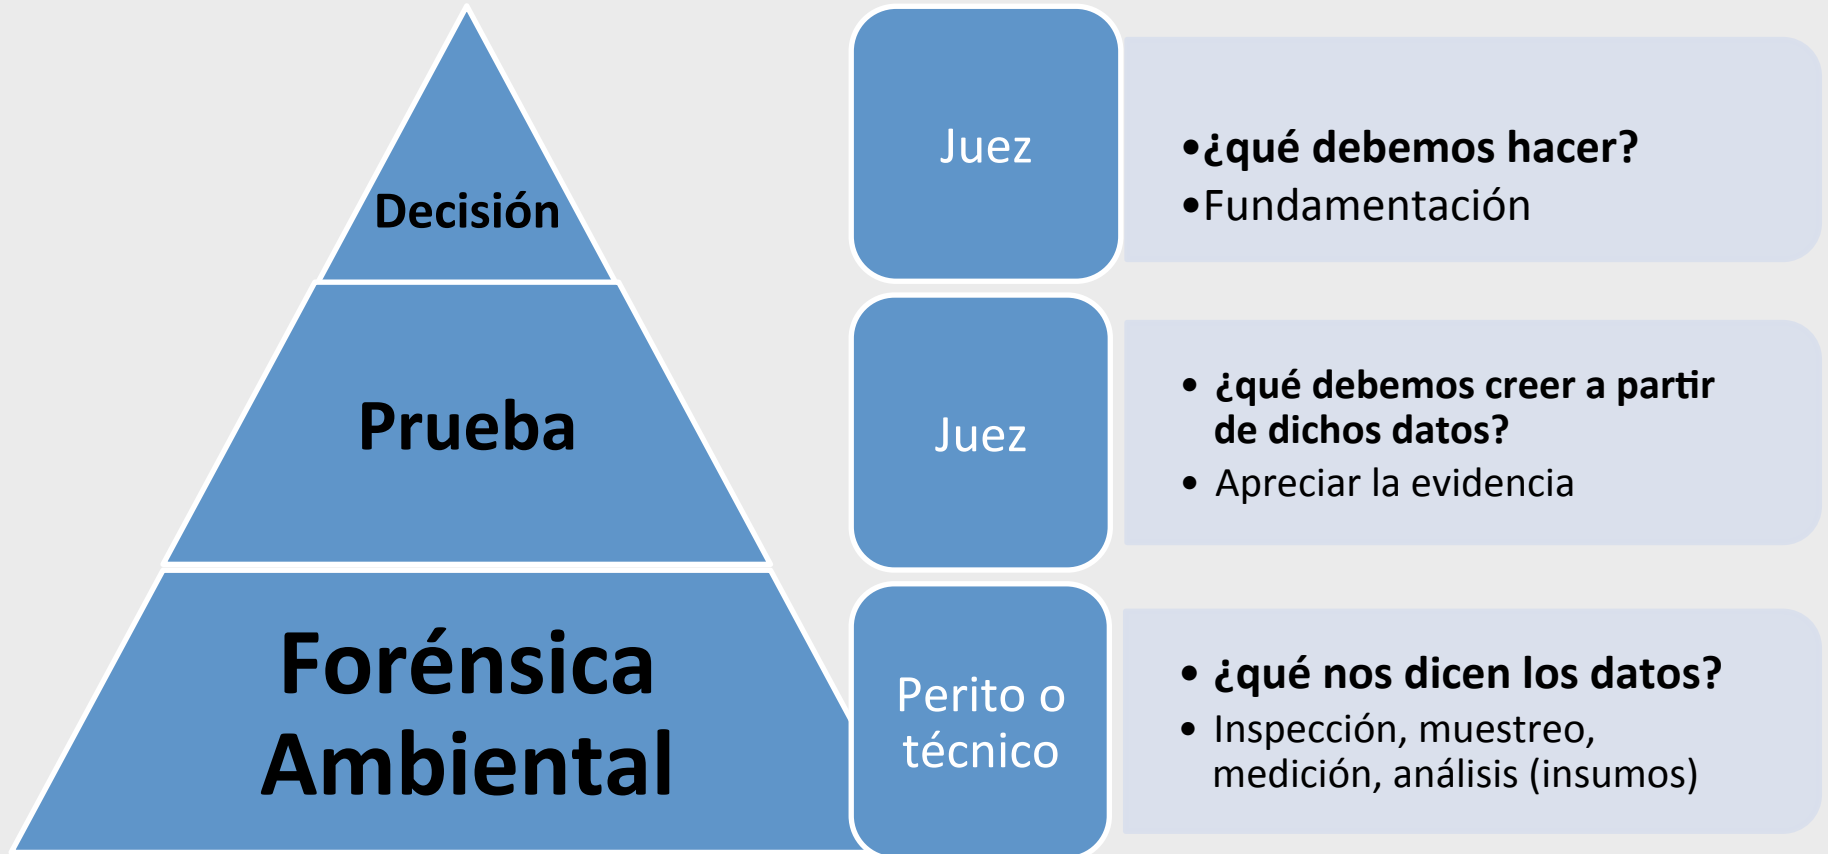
Decisión

Prueba

Forénsica Ambiental

Juez

•¿qué debemos hacer?
•Fundamentación

Juez

• ¿qué debemos creer a partir de dichos datos?
• Apreciar la evidencia

Perito o técnico

• ¿qué nos dicen los datos?
• Inspección, muestreo, medición, análisis (insumos)